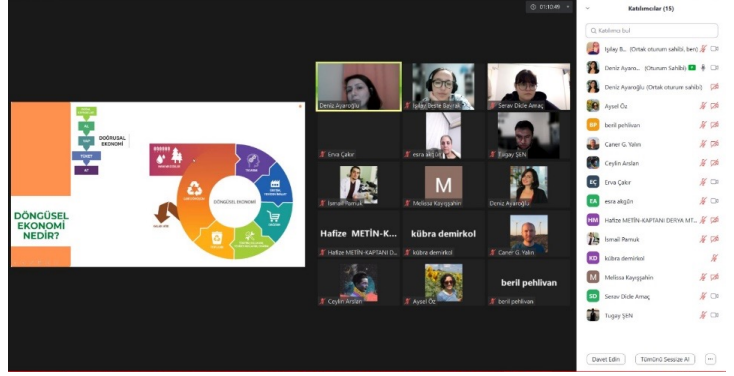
01:10:49

Katılımcılar (15)

Katılımcı bul

Işılay B... (Ortak oturum sahibi, ben)
Deniz Ayaro... (Oturum Sahibi)
Deniz Ayaroğlu (Ortak oturum sahibi)
Aysel Öz
beril pehlivan
Caner G. Yalın
Ceylin Arslan
Erva Çakır
esra akgün
Hafize METİN-KAPTANI DERYA MT...
İsmail Pamuk
kübra demirkol
Melissa Kayışgahin
Seray Dicle Amaç
Tugay ŞEN

Davet Edin
Tümünü Sessize Al
...

DOĞRUSAL EKONOMİ
TÜKET
AT

DÖNGÜSEL EKONOMİ NEDİR?

DÖNGÜSEL EKONOMİ

Deniz Ayaroğlu
Işılay Beste Bayrak...
Seray Dicle Amaç
Erva Çakır
esra akgün
Tugay ŞEN
İsmail Pamuk
M
Melissa Kayışgahin
Deniz Ayaroğlu
Hafize METİN-K...
Hafize METİN-KAPTANI D...
kübra demirkol
kübra demirkol
Caner G. Yalın
Ceylin Arslan
Aysel Öz
beril pehlivan
beril pehlivan